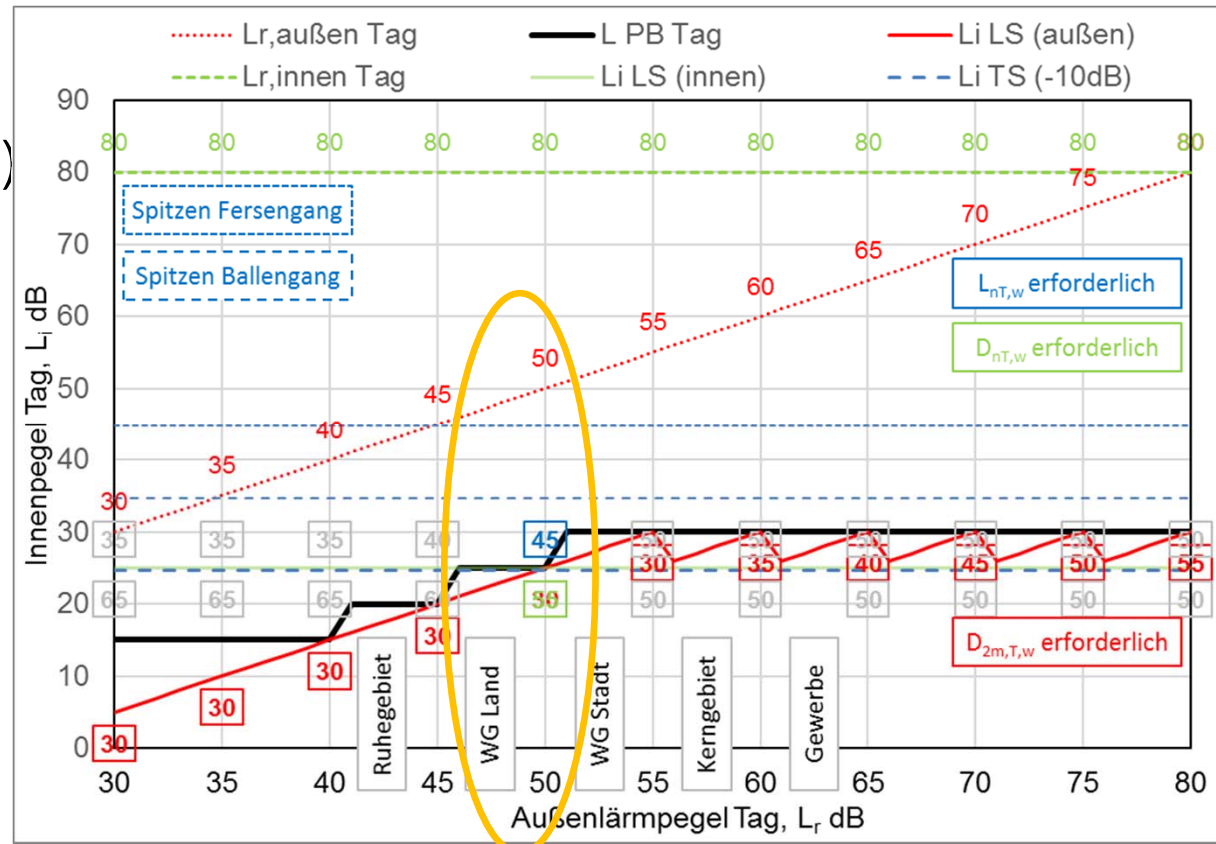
Lr,außen Tag
L PB Tag
Li LS (außen)
Lr,innen Tag
Li LS (innen)
Li TS (-10dB)

90
80
70
60
50
40
30
20
10
0

80 80 80 80 80 80 80 80 80 80 80

Spitzen Fersengang
Spitzen Ballengang

$L_{nT,w}$ erforderlich
$D_{nT,w}$ erforderlich
$D_{2m,T,w}$ erforderlich

30 35 40 45 50 55 60 65 70 75

35 35 35 40 45 50 50 50 50 50 50
65 65 65 60 50 50 50 50 50 50 50

30 30 30 30 30 35 40 45 50 55

Ruhegebiet
WG Land
WG Stadt
Kerngebiet
Gewerbe

Innenpegel Tag, $L_i$ dB

30 35 40 45 50 55 60 65 70 75 80
Außenlärmpegel Tag, $L_r$ dB